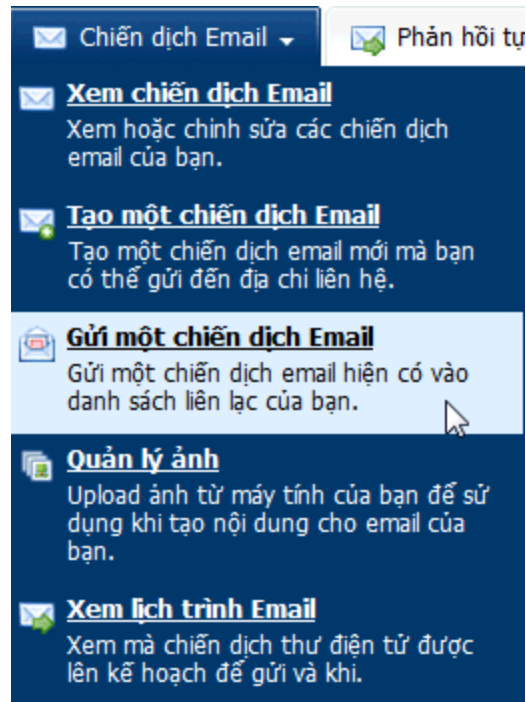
Chiến dịch Email

Phản hồi tự

Xem chiến dịch Email
Xem hoặc chỉnh sửa các chiến dịch email của bạn.

Tạo một chiến dịch Email
Tạo một chiến dịch email mới mà bạn có thể gửi đến địa chỉ liên hệ.

Gửi một chiến dịch Email
Gửi một chiến dịch email hiện có vào danh sách liên lạc của bạn.

Quản lý ảnh
Upload ảnh từ máy tính của bạn để sử dụng khi tạo nội dung cho email của bạn.

Xem lịch trình Email
Xem mà chiến dịch thư điện tử được lên kế hoạch để gửi và khi.